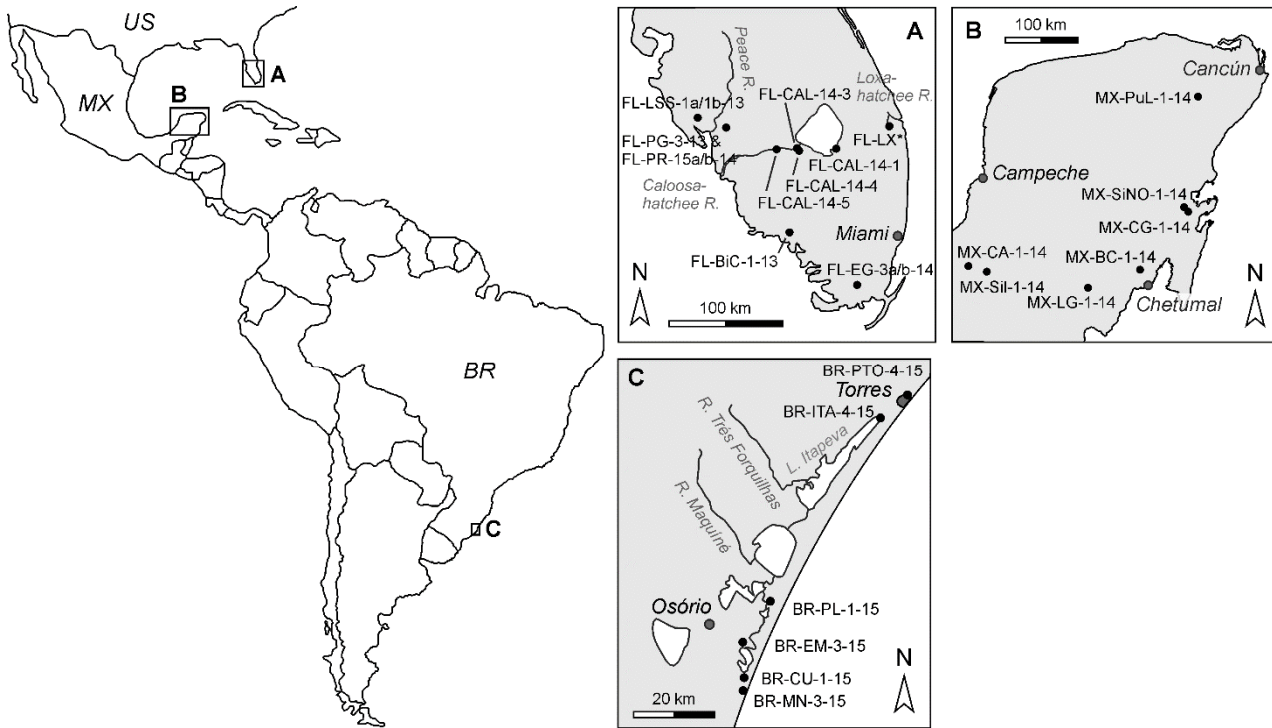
US
MX
B
A
BR
C

A
Peace R.
Loxahatchee R.
FL-LSS-1a/1b-13
FL-CAL-14-3
FL-PG-3-13 &
FL-PR-15a/b-14
FL-LX*
FL-CAL-14-1
FL-CAL-14-4
Caloosahatchee R.
FL-CAL-14-5
Miami
FL-BiC-1-13
FL-EG-3a/b-14
N
100 km

B
100 km
Cancún
MX-PuL-1-14
Campeche
MX-SiNO-1-14
MX-CG-1-14
MX-CA-1-14
MX-BC-1-14
MX-Sil-1-14
MX-LG-1-14
Chetumal
N

C
BR-PTO-4-15
Torres
BR-ITA-4-15
R. Três Forquilhas
L. Itapeva
R. Maquiné
BR-PL-1-15
Osório
BR-EM-3-15
N
BR-CU-1-15
BR-MN-3-15
20 km